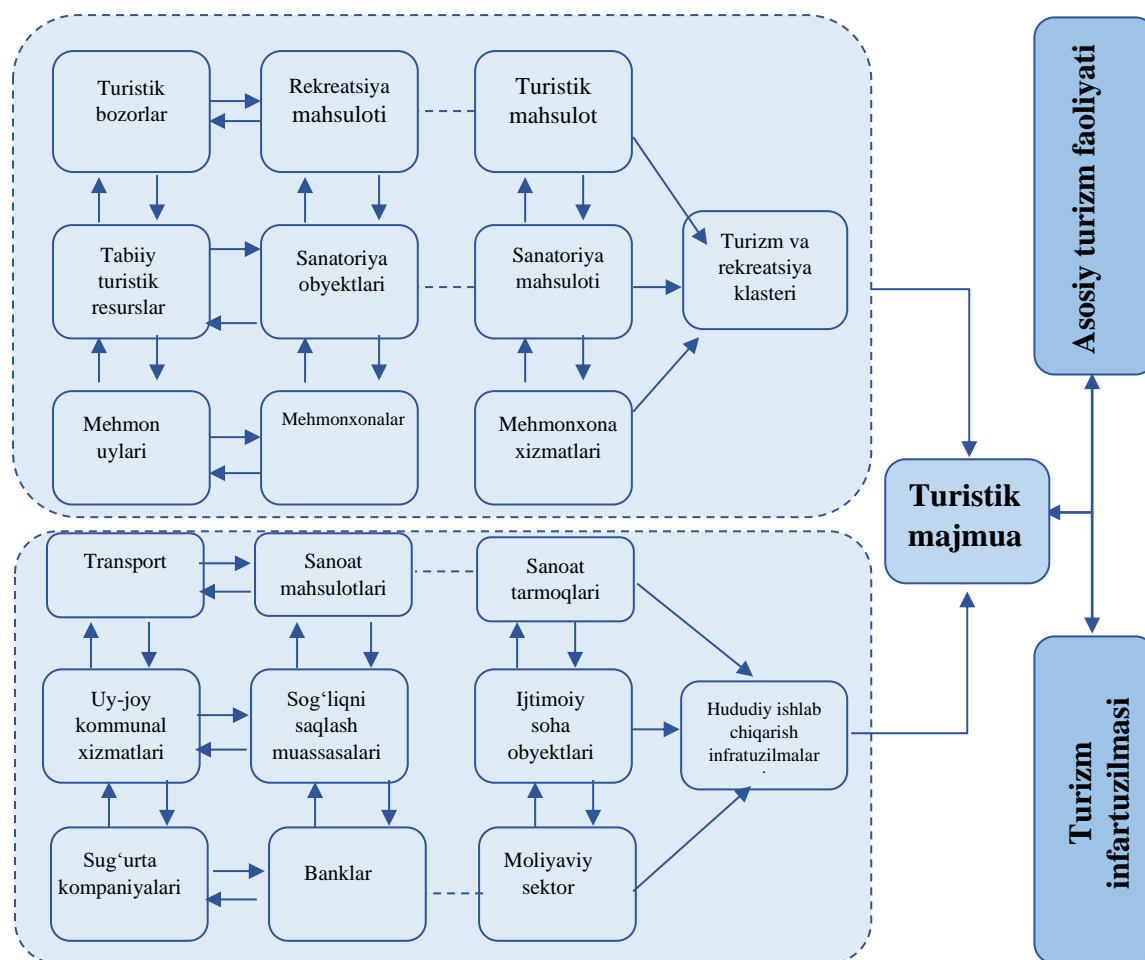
Turistik bozorlar

Rekreatsiya mahsuloti

Turistik mahsulot

Tabiiy turistik resurslar

Sanatoriya obyektlari

Sanatoriya mahsuloti

Turizm va rekreatsiya klasteri

Mehmon uylari

Mehmonxonalar

Mehmonxona xizmatlari

Asosiy turizm faoliyati

Turistik majmua

Transport

Sanoat mahsulotlari

Sanoat tarmoqlari

Uy-joy kommunal xizmatlari

Sog‘liqni saqlash muassasalari

Ijtimoiy soha obyektlari

Hududiy ishlab chiqarish infratuzilmalar

Sug‘urta kompaniyalari

Banklar

Moliyaviy sektor

Turizm infartuzilmasi